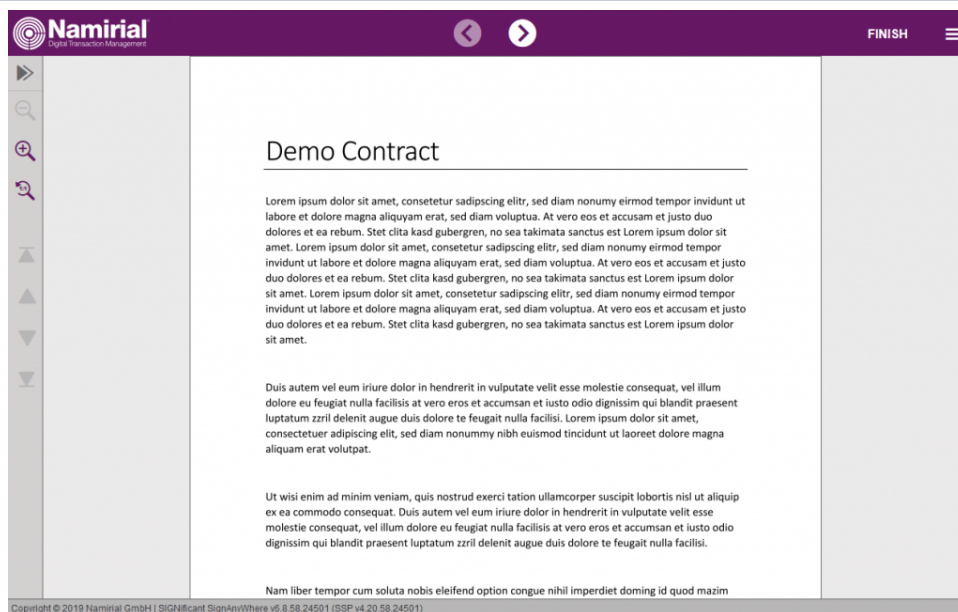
Namirial
Digital Transaction Management

FINISH

Demo Contract

Lorem ipsum dolor sit amet, consetetur sadipscing elitr, sed diam nonumy eirmod tempor invidunt ut labore et dolore magna aliquyam erat, sed diam voluptua. At vero eos et accusam et justo duo dolores et ea rebum. Stet clita kasd gubergren, no sea takimata sanctus est Lorem ipsum dolor sit amet. Lorem ipsum dolor sit amet, consetetur sadipscing elitr, sed diam nonumy eirmod tempor invidunt ut labore et dolore magna aliquyam erat, sed diam voluptua. At vero eos et accusam et justo duo dolores et ea rebum. Stet clita kasd gubergren, no sea takimata sanctus est Lorem ipsum dolor sit amet. Lorem ipsum dolor sit amet, consetetur sadipscing elitr, sed diam nonumy eirmod tempor invidunt ut labore et dolore magna aliquyam erat, sed diam voluptua. At vero eos et accusam et justo duo dolores et ea rebum. Stet clita kasd gubergren, no sea takimata sanctus est Lorem ipsum dolor sit amet.

Duis autem vel eum iriure dolor in hendrerit in vulputate velit esse molestie consequat, vel illum dolore eu feugiat nulla facilisis at vero eros et accumsan et iusto odio dignissim qui blandit praesent luptatum zzril delenit augue duis dolore te feugait nulla facilisi. Lorem ipsum dolor sit amet, consectetuer adipiscing elit, sed diam nonummy nibh euismod tincidunt ut laoreet dolore magna aliquam erat volutpat.

Ut wisi enim ad minim veniam, quis nostrud exerci tation ullamcorper suscipit lobortis nisl ut aliquip ex ea commodo consequat. Duis autem vel eum iriure dolor in hendrerit in vulputate velit esse molestie consequat, vel illum dolore eu feugiat nulla facilisis at vero eros et accumsan et iusto odio dignissim qui blandit praesent luptatum zzril delenit augue duis dolore te feugait nulla facilisi.

Nam liber tempor cum soluta nobis eleifend option congue nihil imperdiet doming id quod mazim

Copyright © 2019 Namirial GmbH | SIGNificant SignAnyWhere v6.8.58.24501 (SSP v4.20.58.24501)